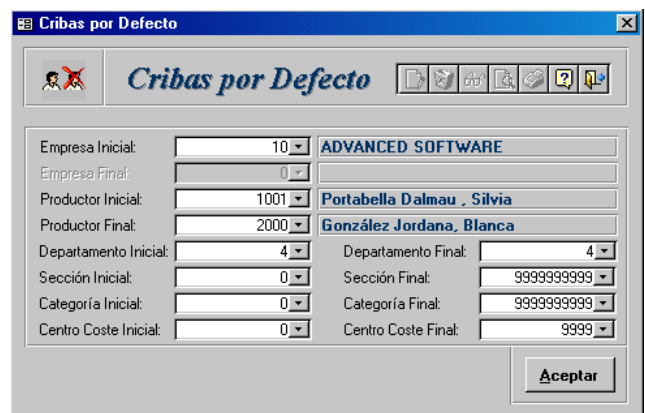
Cribas por Defecto

Cribas por Defecto

Empresa Inicial: 10 ADVANCED SOFTWARE
Empresa Final: 0
Productor Inicial: 1001 Portabella Dalmau , Silvia
Productor Final: 2000 González Jordana, Blanca
Departamento Inicial: 4
Departamento Final: 4
Sección Inicial: 0
Sección Final: 9999999999
Categoría Inicial: 0
Categoría Final: 9999999999
Centro Coste Inicial: 0
Centro Coste Final: 9999

Aceptar